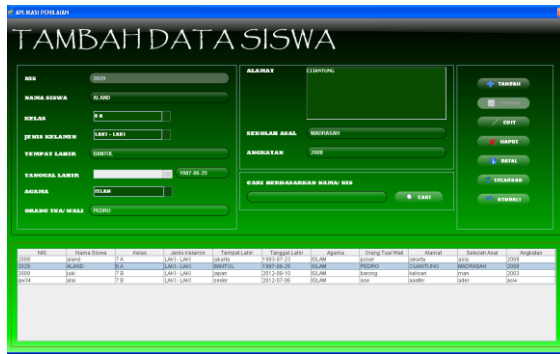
APLIKASI PENILAIAN

TAMBAH DATA SISWA

NIS 2028
NAMA SISWA ALAND
KELAS 8 A
JENIS KELAMIN LAKI - LAKI
TEMPAT LAHIR BANTUL
TANGGAL LAHIR 1987-06-25
AGAMA ISLAM
ORANG TUA/ WALI PEDRO

ALAMAT CIJANTUNG
SEKOLAH ASAL MADRASAH
ANGKATAN 2008

CARI BERDASARKAN NAMA/ NIS
CARI

TAMBAH
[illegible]
EDIT
HAPUS
BATAL
SELESAI
KEMBALI

| NIS | Nama Siswa | Kelas | Jenis Kelamin | Tempat Lahir | Tanggal Lahir | Agama | Orang Tua/Wali | Alamat | Sekolah Asal | Angkatan |
|---|---|---|---|---|---|---|---|---|---|---|
| 2009 | aland | 7 A | LAKI - LAKI | jakarta | 1993-07-23 | ISLAM | poser | jakarta | asta | 2009 |
| 2028 | ALAND | 8 A | LAKI - LAKI | BANTUL | 1987-06-25 | ISLAM | PEDRO | CIJANTUNG | MADRASAH | 2008 |
| 2009 | juki | 7 B | LAKI - LAKI | japan | 2012-08-10 | ISLAM | barong | kalican | man | 2003 |
| sx34 | aiai | 7 B | LAKI - LAKI | seder | 2012-07-06 | ISLAM | asw | asafer | ader | asw |